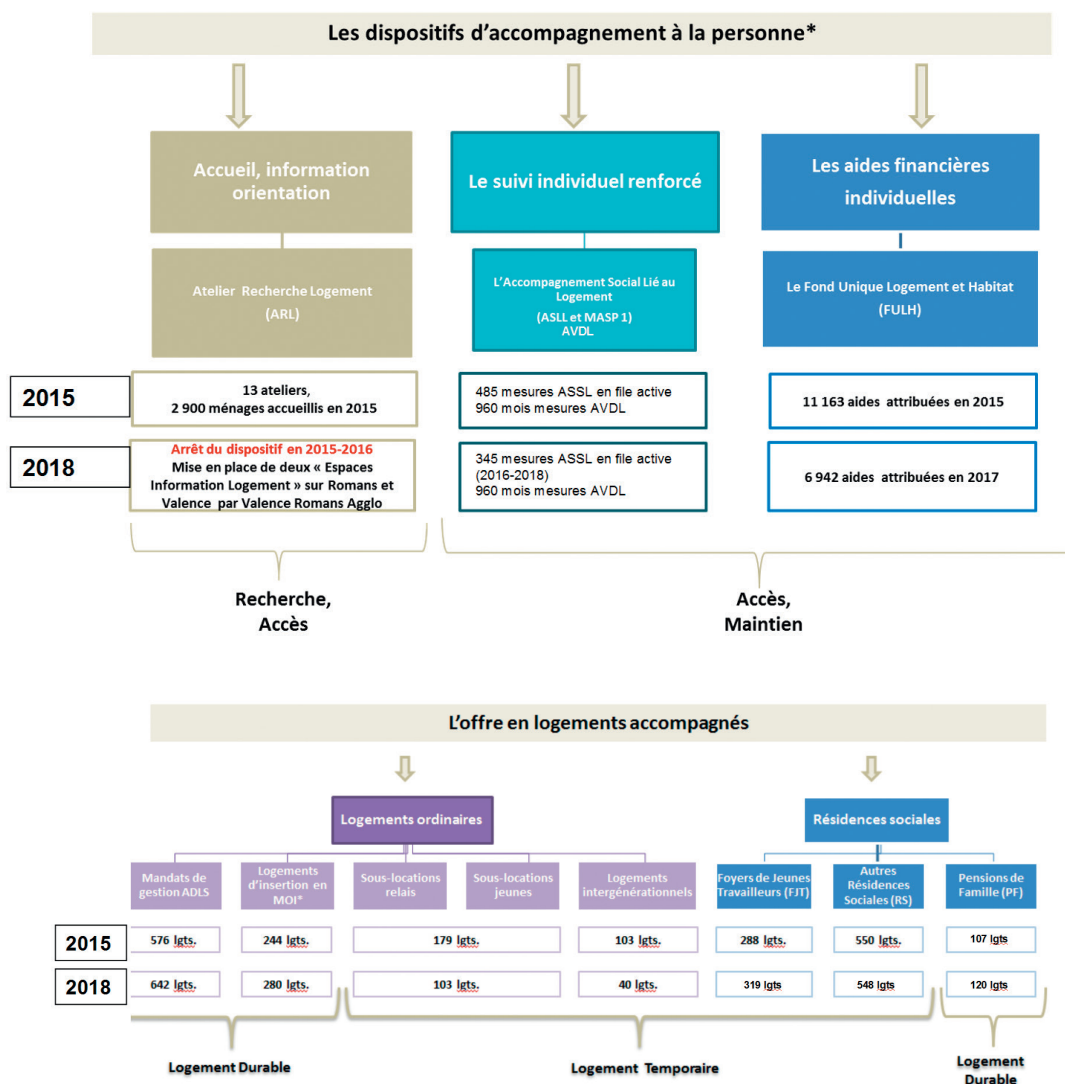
Les dispositifs d'accompagnement à la personne*

Accueil, information orientation

Le suivi individuel renforcé

Les aides financières individuelles

Atelier Recherche Logement (ARL)

L'Accompagnement Social Lié au Logement (ASLL et MASP 1) AVDL

Le Fond Unique Logement et Habitat (FULH)

2015

13 ateliers, 2 900 ménages accueillis en 2015

485 mesures ASSL en file active
960 mois mesures AVDL

11 163 aides attribuées en 2015

2018

Arrêt du dispositif en 2015-2016
Mise en place de deux « Espaces Information Logement » sur Romans et Valence par Valence Romans Agglo

345 mesures ASSL en file active (2016-2018)
960 mois mesures AVDL

6 942 aides attribuées en 2017

Recherche, Accès

Accès, Maintien

L'offre en logements accompagnés

Logements ordinaires

Résidences sociales

| | Mandats de gestion ADLS | Logements d'insertion en MOI* | Sous-locations relais | Sous-locations jeunes | Logements intergénérationnels | Foyers de Jeunes Travailleurs (FJT) | Autres Résidences Sociales (RS) | Pensions de Famille (PF) |
|---|---|---|---|---|---|---|---|---|
| 2015 | 576 lgts. | 244 lgts. | 179 lgts. | | 103 lgts. | 288 lgts. | 550 lgts. | 107 lgts |
| 2018 | 642 lgts. | 280 lgts. | 103 lgts. | | 40 lgts. | 319 lgts | 548 lgts | 120 lgts |

Logement Durable

Logement Temporaire

Logement Durable